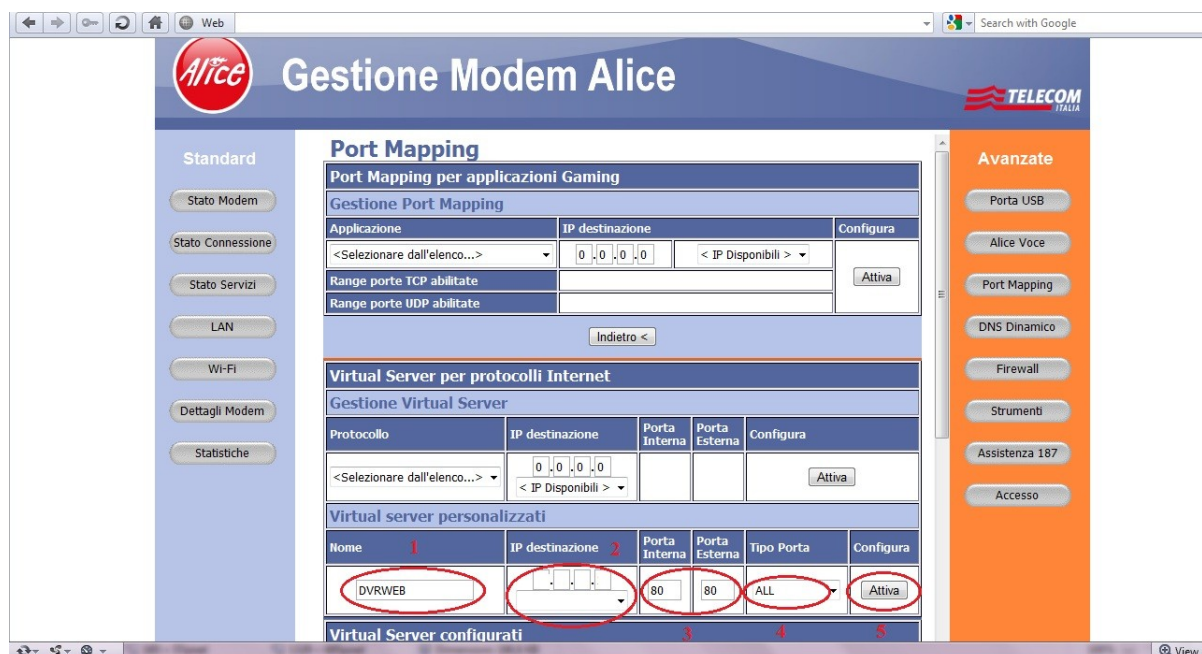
Web

Search with Google

Alice

Gestione Modem Alice

TELECOM ITALIA

Standard

Stato Modem

Stato Connessione

Stato Servizi

LAN

Wi-Fi

Dettagli Modem

Statistiche

Port Mapping

| Port Mapping per applicazioni Gaming | | | |
|---|---|---|---|
| Gestione Port Mapping | | | |
| Applicazione | IP destinazione | | Configura |
| <Selezionare dall'elenco...> | 0 . 0 . 0 . 0 | < IP Disponibili > | Attiva |
| Range porte TCP abilitate | | | |
| Range porte UDP abilitate | | | |

Indietro <

| Virtual Server per protocolli Internet | | | | |
|---|---|---|---|---|
| Gestione Virtual Server | | | | |
| Protocollo | IP destinazione | Porta Interna | Porta Esterna | Configura |
| <Selezionare dall'elenco...> | 0 . 0 . 0 . 0 < IP Disponibili > | | | Attiva |

| Virtual server personalizzati | | | | | |
|---|---|---|---|---|---|
| Nome 1 | IP destinazione 2 | Porta Interna | Porta Esterna | Tipo Porta | Configura |
| DVRWEB | . . . | 80 | 80 | ALL | Attiva |

Virtual Server configurati 3 4 5

Avanzate

Porta USB

Alice Voce

Port Mapping

DNS Dinamico

Firewall

Strumenti

Assistenza 187

Accesso

View